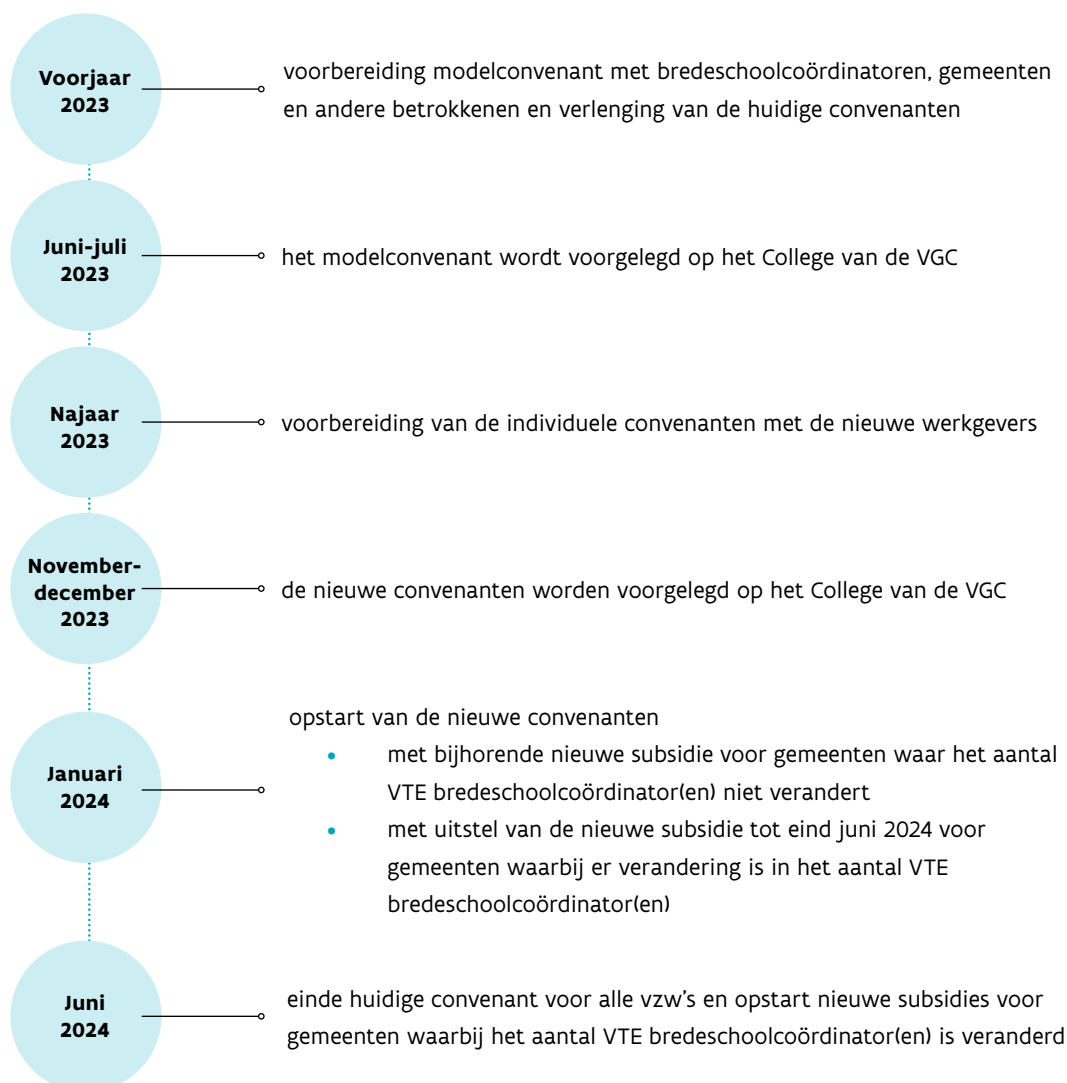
Voorjaar 2023

voorbereiding modelconvenant met bredeschoolcoördinatoren, gemeenten en andere betrokkenen en verlenging van de huidige convenanten

Juni-juli 2023

het modelconvenant wordt voorgelegd op het College van de VGC

Najaar 2023

voorbereiding van de individuele convenanten met de nieuwe werkgevers

November-december 2023

de nieuwe convenanten worden voorgelegd op het College van de VGC

Januari 2024

opstart van de nieuwe convenanten

- met bijhorende nieuwe subsidie voor gemeenten waar het aantal VTE bredeschoolcoördinator(en) niet verandert
- met uitstel van de nieuwe subsidie tot eind juni 2024 voor gemeenten waarbij er verandering is in het aantal VTE bredeschoolcoördinator(en)

Juni 2024

einde huidige convenant voor alle vzw's en opstart nieuwe subsidies voor gemeenten waarbij het aantal VTE bredeschoolcoördinator(en) is veranderd